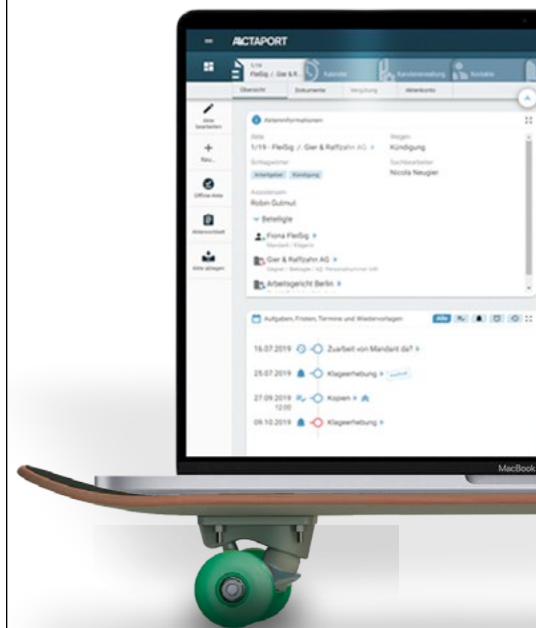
ACTAPORT

1/19
Fleißig / Gier & R...

Kalender

Kanzleiverwaltung

Kontakte

Übersicht

Dokumente

Vergütung

Aktenkonto

Akte bearbeiten

Neu

Office-Akte

Aktenvorblatt

Akte ablegen

Akteninformationen

Akte
1/19 - Fleißig ./. Gier & Raffzahn AG

Wegen
Kündigung

Schlagwörter
Arbeitgeber
Kündigung

Sachbearbeiter
Nicola Neugier

Assistenz
Robin Gutmut

Beteiligte

Fiona Fleißig
Mandant / Klägerin

Gier & Raffzahn AG
Gegner / Beklagte

Arbeitsgericht Berlin

Aufgaben, Fristen, Termine und Wiedervorlagen

Alle

16.07.2019
Zuarbeit von Mandant da?

25.07.2019
Klageerhebung

27.09.2019
12:00
Kopien

09.10.2019
Klageerhebung

MacBook